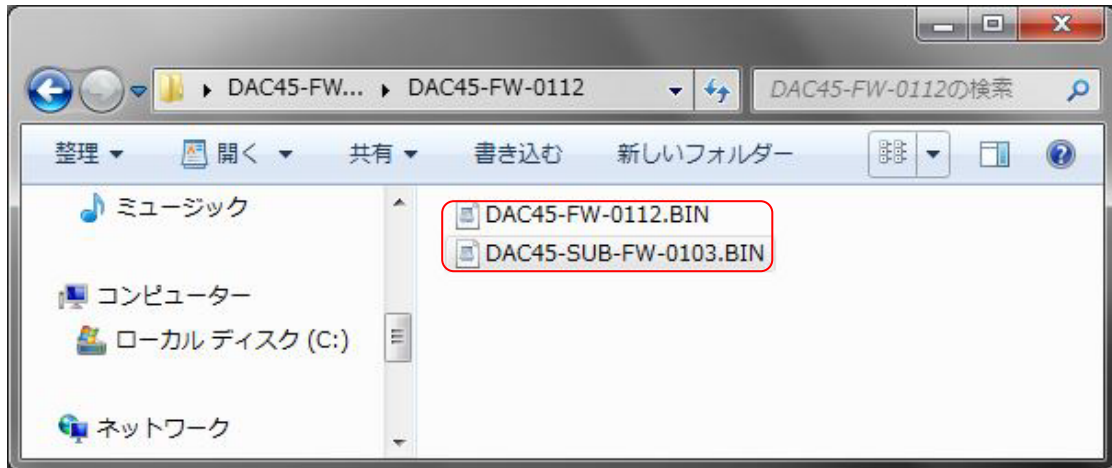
DAC45-FW... ▸ DAC45-FW-0112

DAC45-FW-0112の検索

整理 ▾ 開く ▾ 共有 ▾ 書き込む 新しいフォルダー

ミュージック

コンピューター

ローカル ディスク (C:)

ネットワーク

DAC45-FW-0112.BIN
DAC45-SUB-FW-0103.BIN